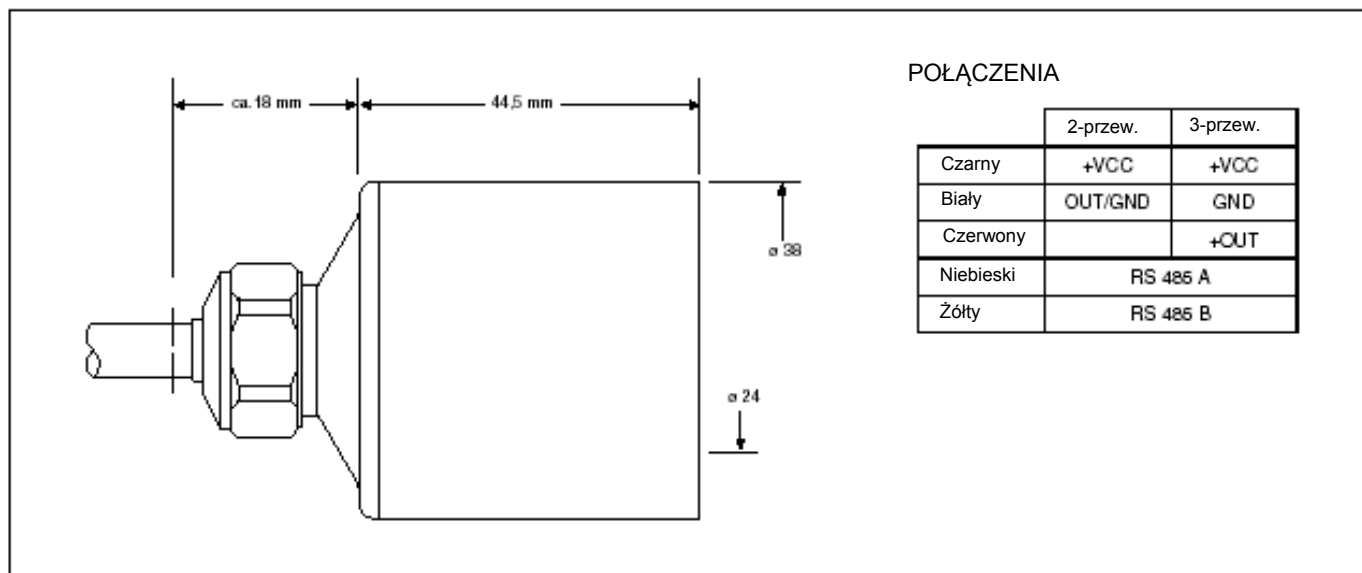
ca. 18 mm

44,5 mm

ø 38

ø 24

POŁĄCZENIA

| | 2-przew. | 3-przew. |
|---|---|---|
| Czarny | +VCC | +VCC |
| Biały | OUT/GND | GND |
| Czerwony | | +OUT |
| Niebieski | RS 485 A | |
| Żółty | RS 485 B | |